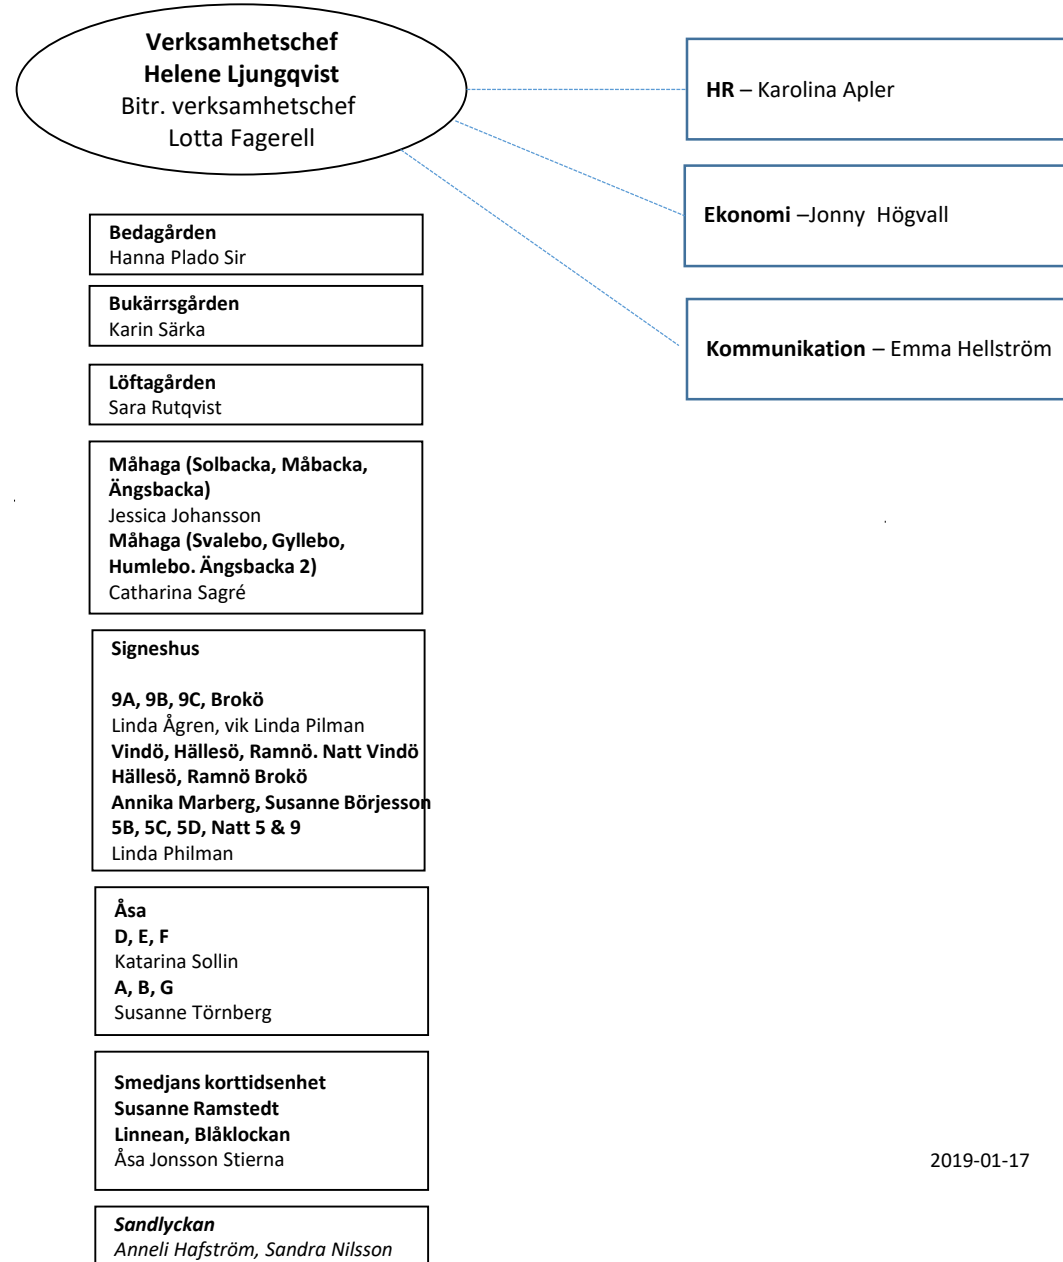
**Verksamhetschef**
**Helene Ljungqvist**
Bitr. verksamhetschef
Lotta Fagerell

**HR** – Karolina Apler

**Ekonomi** –Jonny Högvall

**Kommunikation** – Emma Hellström

**Bedagården**
Hanna Plado Sir

**Bukärrsgården**
Karin Särka

**Löftagården**
Sara Rutqvist

**Måhaga (Solbacka, Måbacka, Ängsbacka)**
Jessica Johansson
**Måhaga (Svalebo, Gyllebo, Humlebo. Ängsbacka 2)**
Catharina Sagré

**Signeshus**

**9A, 9B, 9C, Brokö**
Linda Ågren, vik Linda Pilman
**Vindö, Hällesö, Ramnö. Natt Vindö Hällesö, Ramnö Brokö**
**Annika Marberg, Susanne Börjesson**
**5B, 5C, 5D, Natt 5 & 9**
Linda Philman

**Åsa**
**D, E, F**
Katarina Sollin
**A, B, G**
Susanne Törnberg

**Smedjans korttidsenhet**
**Susanne Ramstedt**
**Linnean, Blåklockan**
Åsa Jonsson Stierna

2019-01-17

***Sandlyckan***
*Anneli Hafström, Sandra Nilsson*